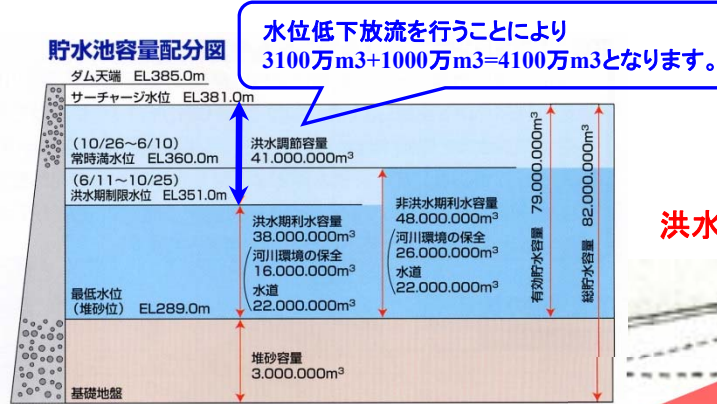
貯水池容量配分図

水位低下放流を行うことにより
3100万m3+1000万m3=4100万m3となります。

ダム天端 EL385.0m
サーチャージ水位 EL381.0m
(10/26～6/10)
常時満水位 EL360.0m
(6/11～10/25)
洪水期制限水位 EL351.0m

洪水調節容量
41.000.000m$^3$

洪水期利水容量
38.000.000m$^3$
河川環境の保全
16.000.000m$^3$
水道
22.000.000m$^3$

非洪水期利水容量
48.000.000m$^3$
河川環境の保全
26.000.000m$^3$
水道
22.000.000m$^3$

有効貯水容量 79.000.000m$^3$
総貯水容量 82.000.000m$^3$

最低水位
(堆砂位) EL289.0m

堆砂容量
3.000.000m$^3$

基礎地盤

洪水